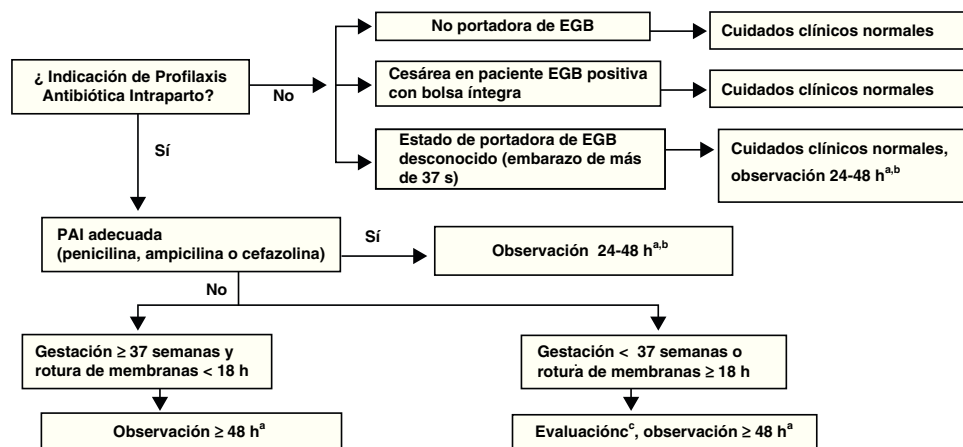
¿ Indicación de Profilaxis Antibiótica Intraparto?

No

No portadora de EGB

Cuidados clínicos normales

Cesárea en paciente EGB positiva con bolsa íntegra

Cuidados clínicos normales

Estado de portadora de EGB desconocido (embarazo de más de 37 s)

Cuidados clínicos normales, observación 24-48 h$^{a,b}$

Sí

PAI adecuada (penicilina, ampicilina o cefazolina)

Sí

Observación 24-48 h$^{a,b}$

No

Gestación ≥ 37 semanas y rotura de membranas < 18 h

Gestación < 37 semanas o rotura de membranas ≥ 18 h

Observación ≥ 48 h$^{a}$

Evaluación$^{c}$, observación ≥ 48 h$^{a}$